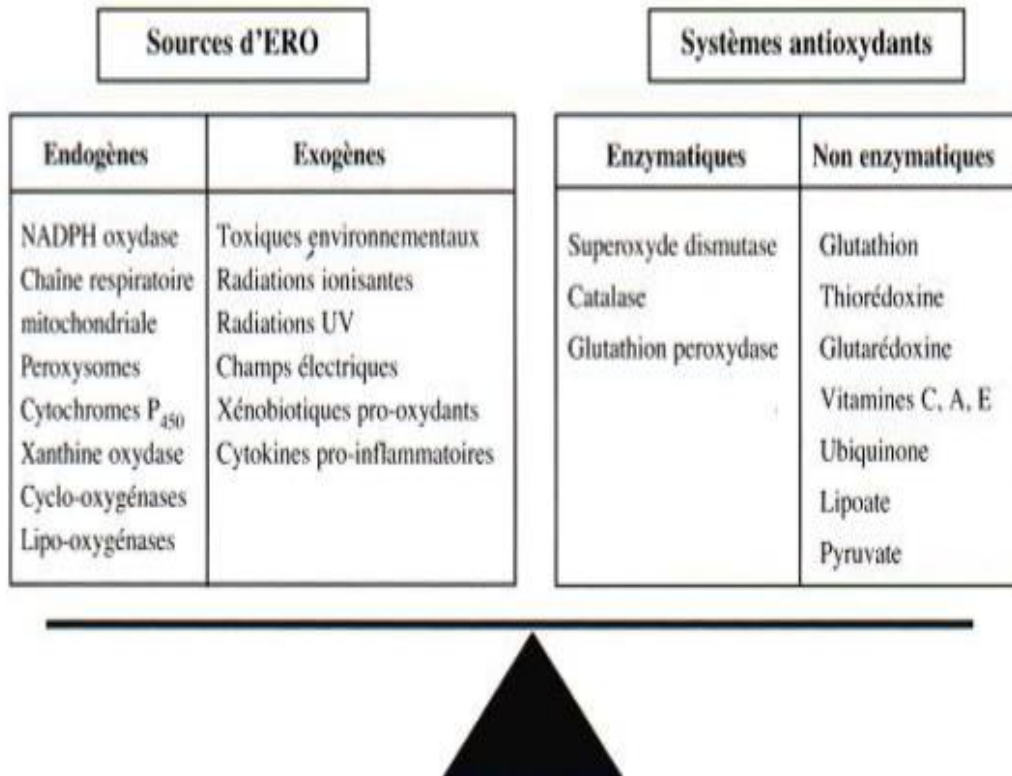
Sources d'ERO

| Endogènes | Exogènes |
|---|---|
| NADPH oxydase<br>Chaîne respiratoire mitochondriale<br>Peroxysomes<br>Cytochromes $P_{450}$<br>Xanthine oxydase<br>Cyclo-oxygénases<br>Lipo-oxygénases | Toxiques environnementaux<br>Radiations ionisantes<br>Radiations UV<br>Champs électriques<br>Xénobiotiques pro-oxydants<br>Cytokines pro-inflammatoires |

Systèmes antioxydants

| Enzymatiques | Non enzymatiques |
|---|---|
| Superoxyde dismutase<br>Catalase<br>Glutathion peroxydase | Glutathion<br>Thiorédoxine<br>Glutarédoxine<br>Vitamines C, A, E<br>Ubiquinone<br>Lipoate<br>Pyruvate |